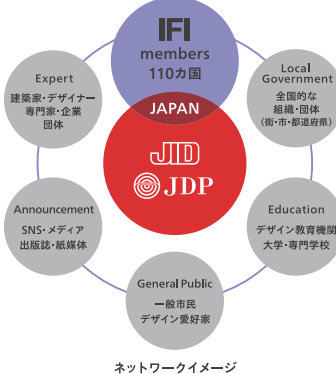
IFI
members
110カ国

JAPAN

JID

JDP

Local Government
全国的な
組織・団体
(街・市・都道府県)

Education
デザイン教育機関
大学・専門学校

General Public
一般市民
デザイン愛好家

Announcement
SNS・メディア
出版誌・紙媒体

Expert
建築家・デザイナー
専門家・企業
団体

ネットワークイメージ